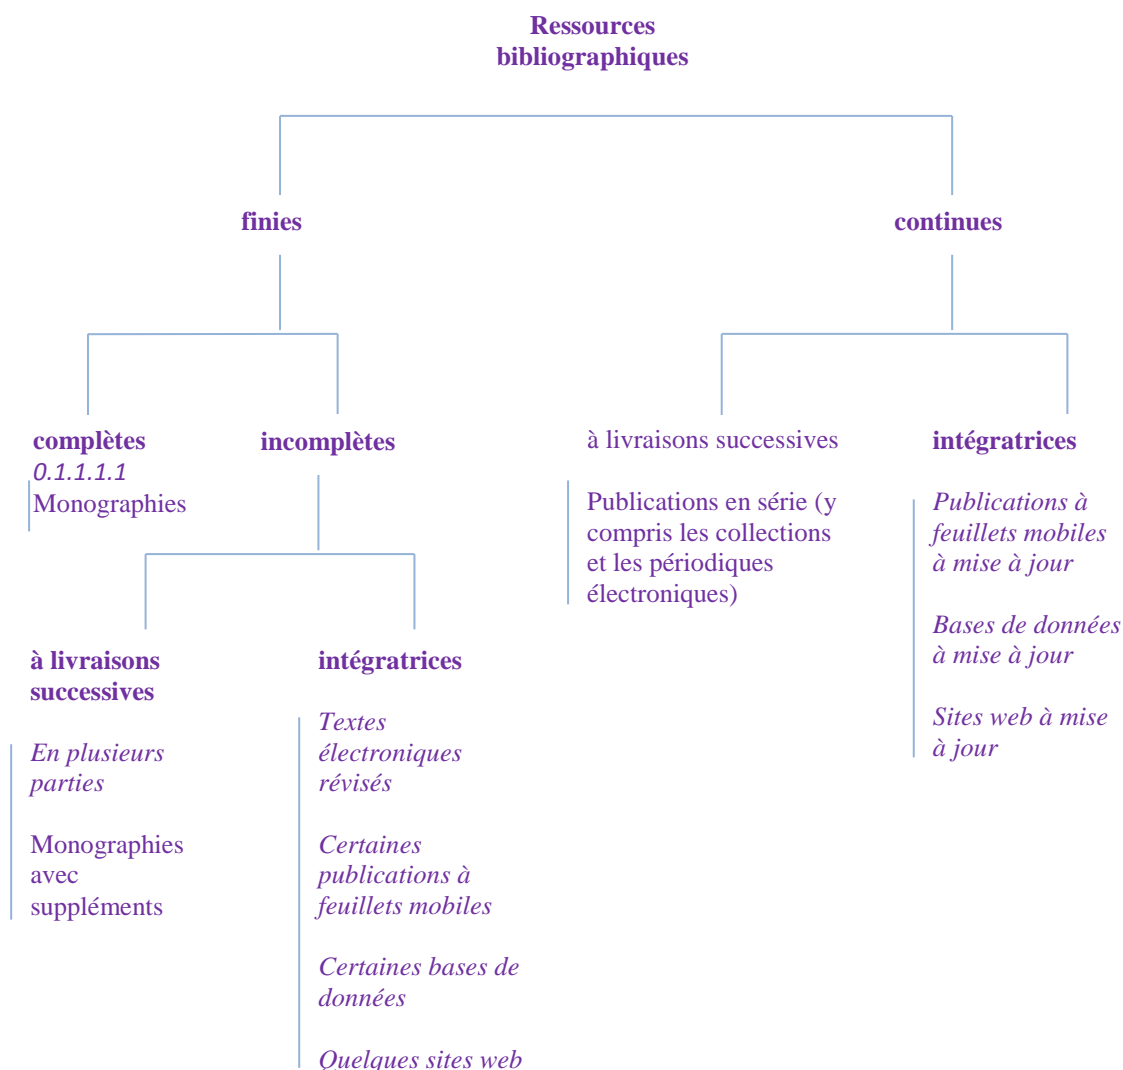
Ressources bibliographiques

finies

continues

complètes
0.1.1.1.1
Monographies

incomplètes

à livraisons successives

intégratrices

à livraisons successives

En plusieurs parties

Monographies avec suppléments

intégratrices

Textes électroniques révisés

Certaines publications à feuillets mobiles

Certaines bases de données

Quelques sites web

Publications en série (y compris les collections et les périodiques électroniques)

Publications à feuillets mobiles à mise à jour

Bases de données à mise à jour

Sites web à mise à jour